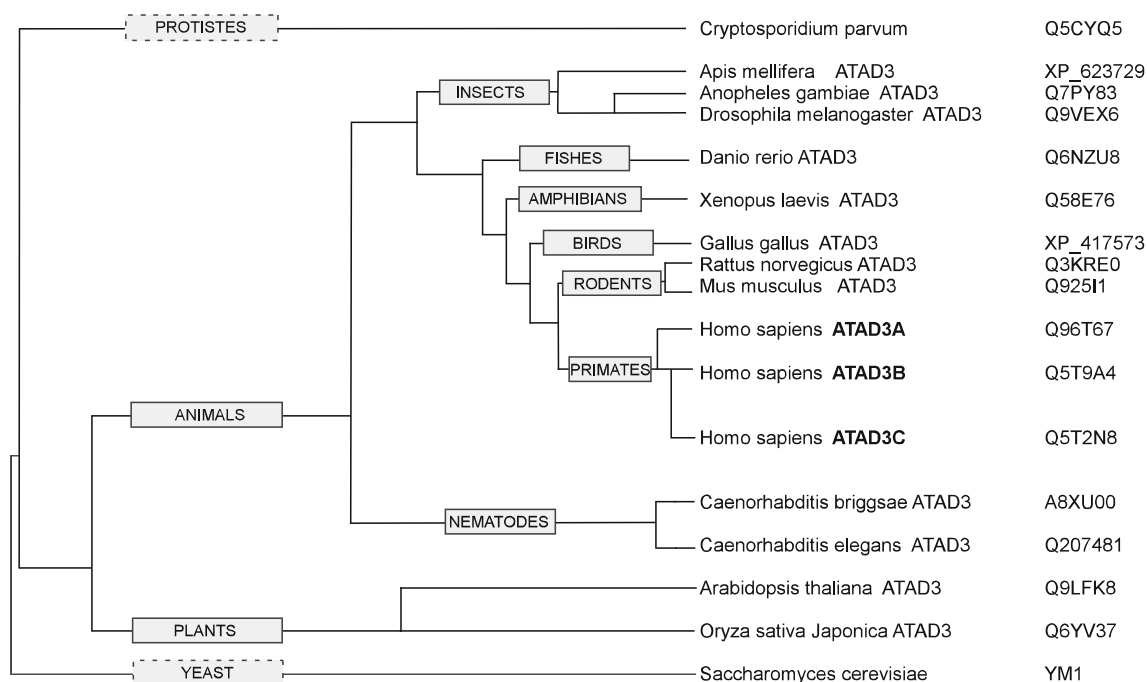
PROTISTES
Cryptosporidium parvum Q5CYQ5

INSECTS
Apis mellifera ATAD3 XP_623729
Anopheles gambiae ATAD3 Q7PY83
Drosophila melanogaster ATAD3 Q9VEX6

FISHES
Danio rerio ATAD3 Q6NZU8

AMPHIBIANS
Xenopus laevis ATAD3 Q58E76

BIRDS
Gallus gallus ATAD3 XP_417573

RODENTS
Rattus norvegicus ATAD3 Q3KRE0
Mus musculus ATAD3 Q925I1

PRIMATES
Homo sapiens **ATAD3A** Q96T67
Homo sapiens **ATAD3B** Q5T9A4
Homo sapiens **ATAD3C** Q5T2N8

ANIMALS

NEMATODES
Caenorhabditis briggsae ATAD3 A8XU00
Caenorhabditis elegans ATAD3 Q207481

PLANTS
Arabidopsis thaliana ATAD3 Q9LFK8
Oryza sativa Japonica ATAD3 Q6YV37

YEAST
Saccharomyces cerevisiae YM1